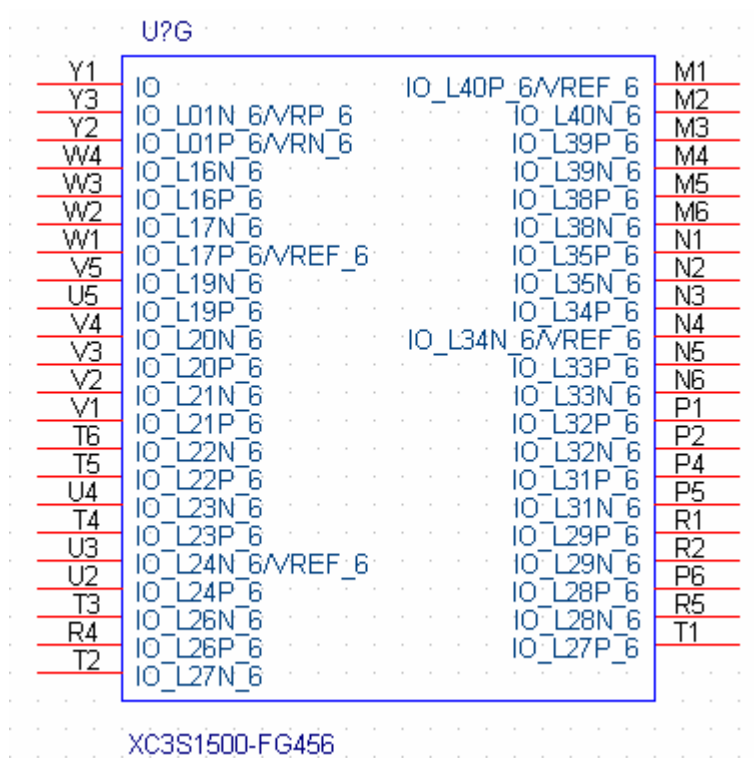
U?G

| | | | |
|---|---|---|---|
| Y1 | IO | IO_L40P_6/VREF_6 | M1 |
| Y3 | IO_L01N_6/VRP_6 | IO_L40N_6 | M2 |
| Y2 | IO_L01P_6/VRN_6 | IO_L39P_6 | M3 |
| W4 | IO_L16N_6 | IO_L39N_6 | M4 |
| W3 | IO_L16P_6 | IO_L38P_6 | M5 |
| W2 | IO_L17N_6 | IO_L38N_6 | M6 |
| W1 | IO_L17P_6/VREF_6 | IO_L35P_6 | N1 |
| V5 | IO_L19N_6 | IO_L35N_6 | N2 |
| U5 | IO_L19P_6 | IO_L34P_6 | N3 |
| V4 | IO_L20N_6 | IO_L34N_6/VREF_6 | N4 |
| V3 | IO_L20P_6 | IO_L33P_6 | N5 |
| V2 | IO_L21N_6 | IO_L33N_6 | N6 |
| V1 | IO_L21P_6 | IO_L32P_6 | P1 |
| T6 | IO_L22N_6 | IO_L32N_6 | P2 |
| T5 | IO_L22P_6 | IO_L31P_6 | P4 |
| U4 | IO_L23N_6 | IO_L31N_6 | P5 |
| T4 | IO_L23P_6 | IO_L29P_6 | R1 |
| U3 | IO_L24N_6/VREF_6 | IO_L29N_6 | R2 |
| U2 | IO_L24P_6 | IO_L28P_6 | P6 |
| T3 | IO_L26N_6 | IO_L28N_6 | R5 |
| R4 | IO_L26P_6 | IO_L27P_6 | T1 |
| T2 | IO_L27N_6 | | |

XC3S1500-FG456